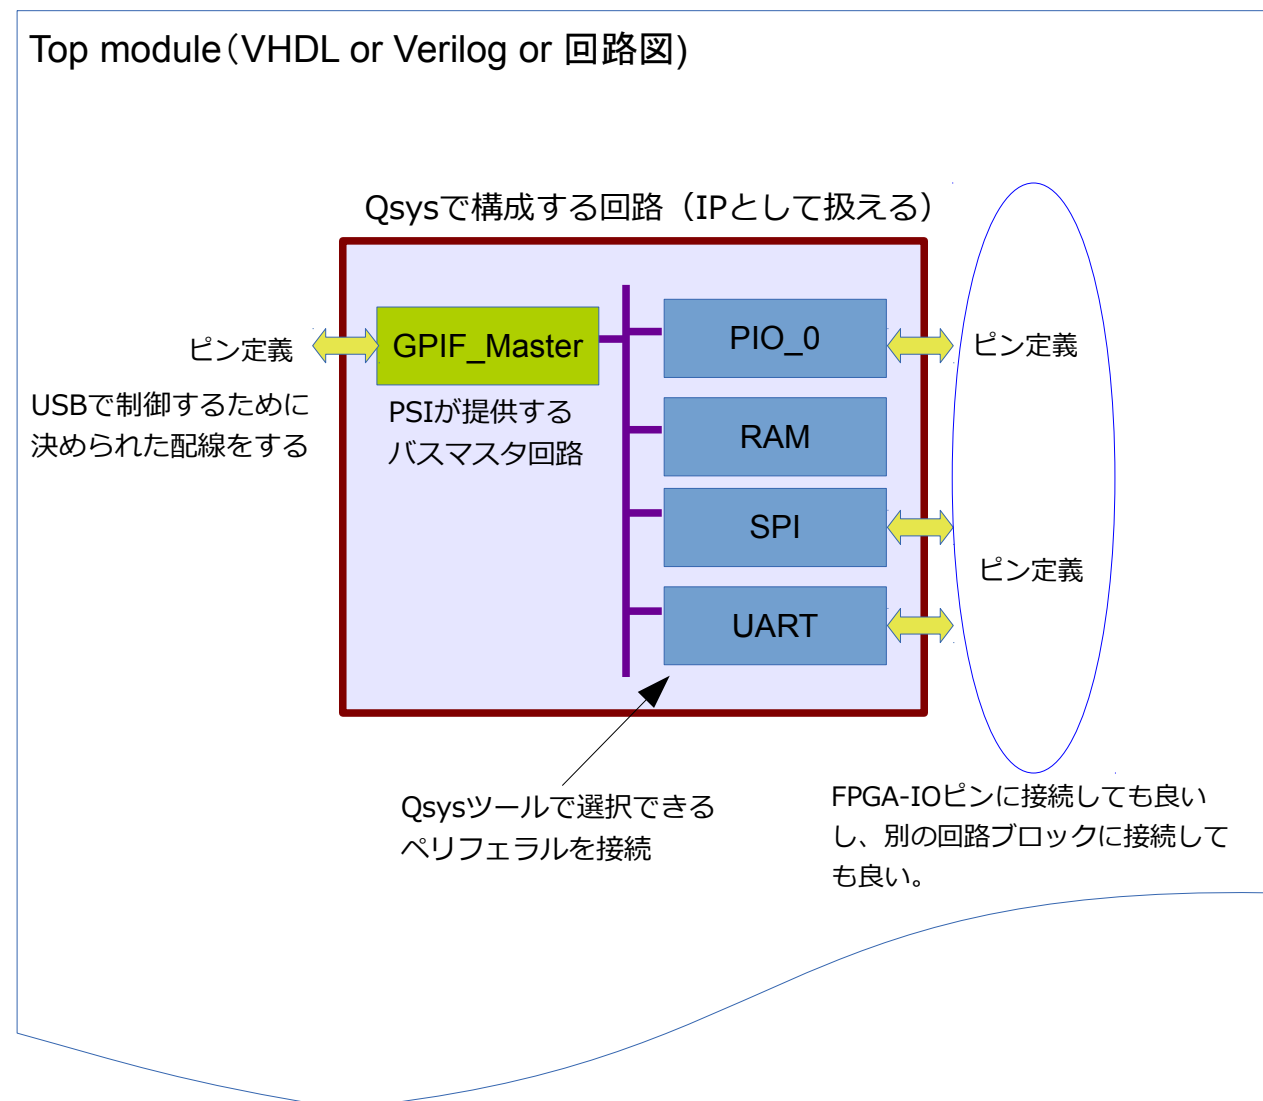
Top module(VHDL or Verilog or 回路図)

Qsysで構成する回路（IPとして扱える）

ピン定義

USBで制御するために決められた配線をする

GPIF_Master

PSIが提供するバスマスタ回路

PIO_0

RAM

SPI

UART

ピン定義

ピン定義

Qsysツールで選択できるペリフェラルを接続

FPGA-IOピンに接続しても良いし、別の回路ブロックに接続しても良い。